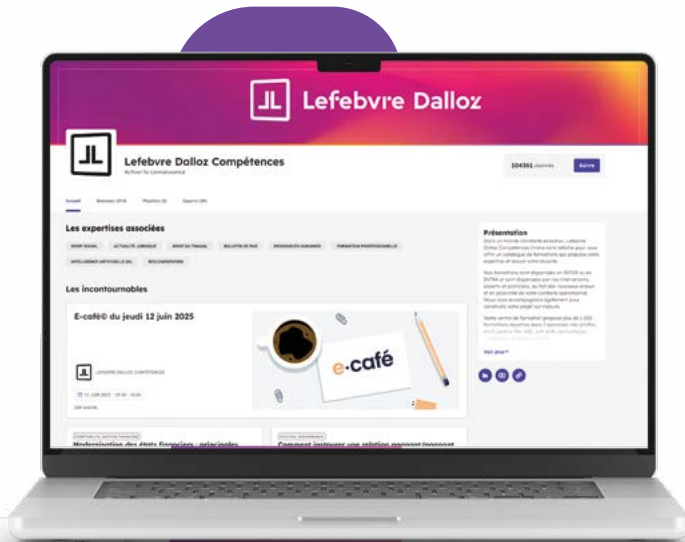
Lefebvre Dalloz

Lefebvre Dalloz Compétences
Activer la connaissance

104361 abonnés
Suivre

Accueil  Webinaires (219)  Vidéos (3)  Experts (39)

Les expertises associées

DROIT SOCIAL  ACTUALITÉ JURIDIQUE  DROIT DU TRAVAIL  BULLETIN DE PAIE  RESSOURCES HUMAINES  FORMATION PROFESSIONNELLE  INTELLIGENCE ARTIFICIELLE (IA)  RÉGLEMENTATION

Les incontournables

E-café© du jeudi 12 juin 2025

LEFEBVRE DALLOZ COMPÉTENCES

12 JUIN 2025 · 09:30 - 10:30

e-café

Présentation

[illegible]

Voir plus

Modernisation des états financiers : principales
Comment instaurer une relation gagnant/gagnant